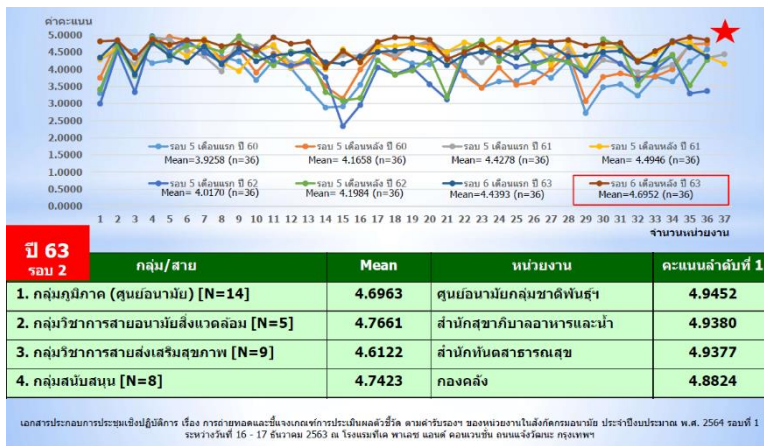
ค่าคะแนน

5.0000
4.5000
4.0000
3.5000
3.0000
2.5000
2.0000
1.5000
1.0000
0.5000
0.0000

1 2 3 4 5 6 7 8 9 10 11 12 13 14 15 16 17 18 19 20 21 22 23 24 25 26 27 28 29 30 31 32 33 34 35 36 37

จำนวนหน่วยงาน

รอบ 5 เดือนแรก ปี 60 Mean= 3.9258 (n=36)
รอบ 5 เดือนหลัง ปี 60 Mean= 4.1658 (n=36)
รอบ 5 เดือนแรก ปี 61 Mean= 4.4278 (n=36)
รอบ 5 เดือนหลัง ปี 61 Mean= 4.4946 (n=36)
รอบ 5 เดือนแรก ปี 62 Mean= 4.0170 (n=36)
รอบ 5 เดือนหลัง ปี 62 Mean= 4.1984 (n=36)
รอบ 6 เดือนแรก ปี 63 Mean=4.4393 (n=36)
รอบ 6 เดือนหลัง ปี 63 Mean=4.6952 (n=36)

ปี 63
รอบ 2

| กลุ่ม/สาย | Mean | หน่วยงาน | คะแนนลำดับที่ 1 |
|---|---|---|---|
| 1. กลุ่มภูมิภาค (ศูนย์อนามัย) [N=14] | 4.6963 | ศูนย์อนามัยกลุ่มชาติพันธุ์ฯ | 4.9452 |
| 2. กลุ่มวิชาการสายอนามัยสิ่งแวดล้อม [N=5] | 4.7661 | สำนักสุขาภิบาลอาหารและน้ำ | 4.9380 |
| 3. กลุ่มวิชาการสายส่งเสริมสุขภาพ [N=9] | 4.6122 | สำนักทันตสาธารณสุข | 4.9377 |
| 4. กลุ่มสนับสนุน [N=8] | 4.7423 | กองคลัง | 4.8824 |

เอกสารประกอบการประชุมเชิงปฏิบัติการ เรื่อง การถ่ายทอดและชี้แจงเกณฑ์การประเมินผลตัวชี้วัด ตามคำรับรองฯ ของหน่วยงานในสังกัดกรมอนามัย ประจำปีงบประมาณ พ.ศ. 2564 รอบที่ 1 ระหว่างวันที่ 16 - 17 ธันวาคม 2563 ณ โรงแรมที เค พาเลซ แอนด์ คอนเวนชั่น ถนนแจ้งวัฒนะ กรุงเทพฯ